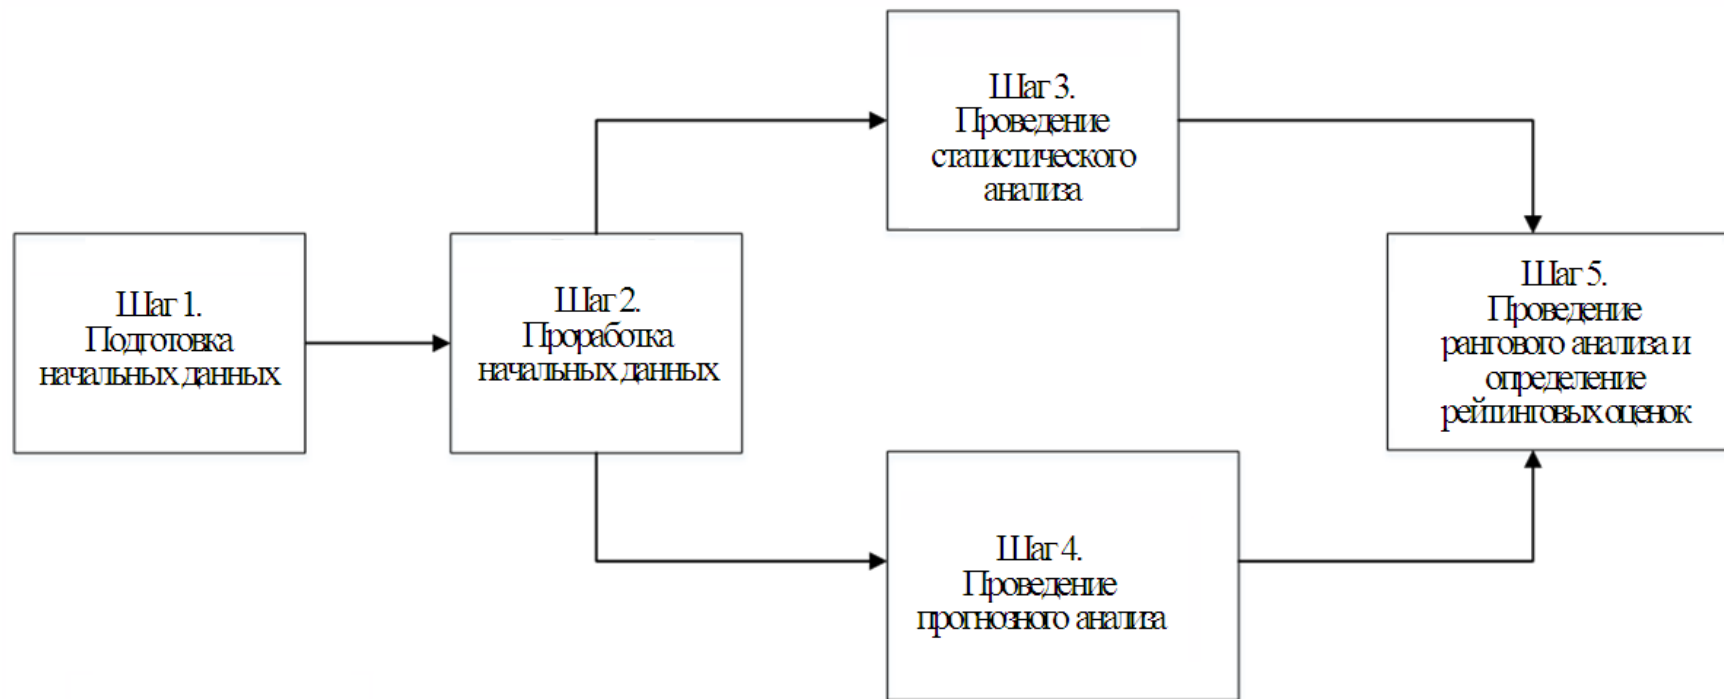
Шаг 1.
Подготовка начальных данных

Шаг 2.
Проработка начальных данных

Шаг 3.
Проведение статистического анализа

Шаг 4.
Проведение прогнозного анализа

Шаг 5.
Проведение рангового анализа и определение рейтинговых оценок